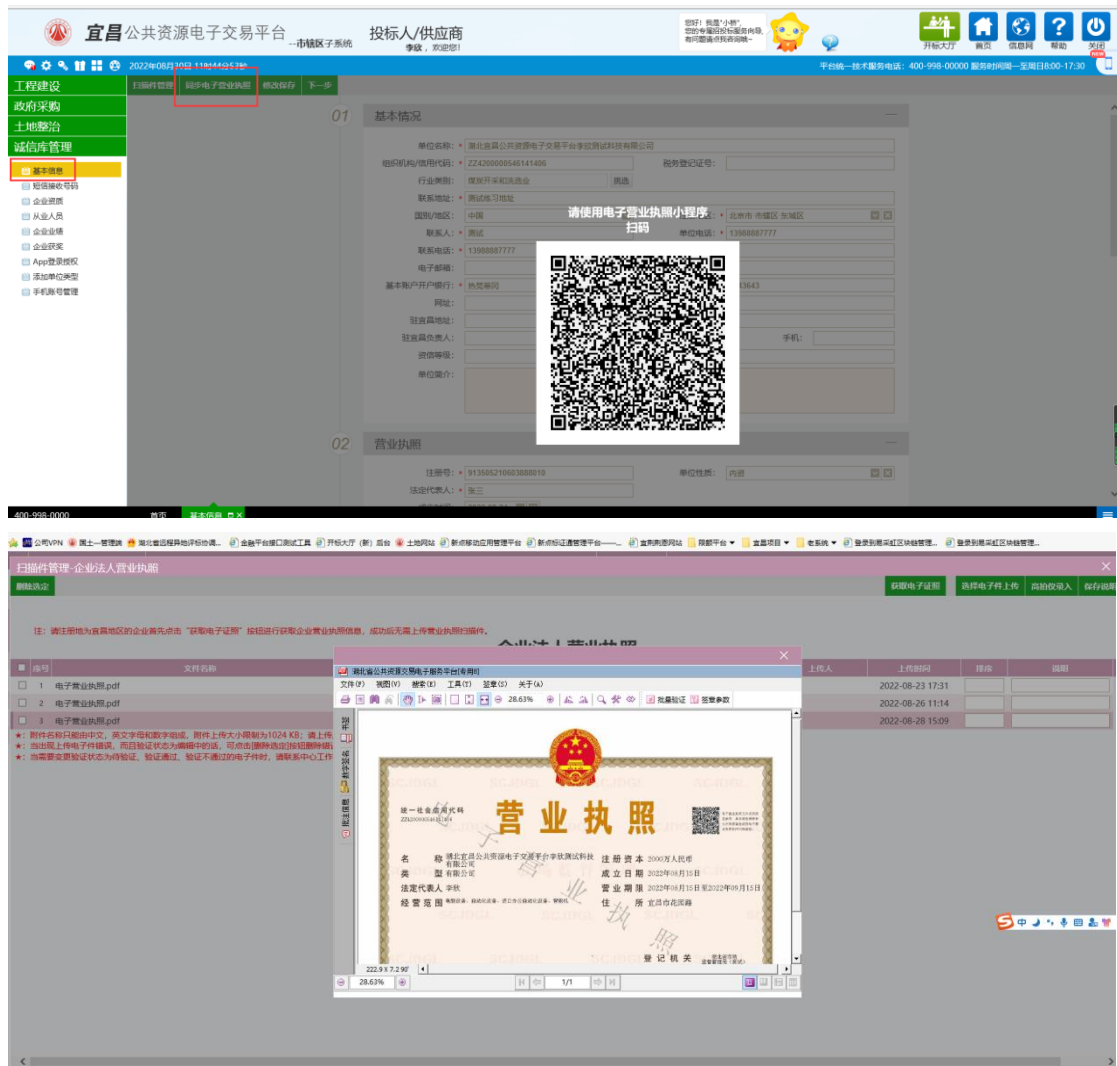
宜昌公共资源电子交易平台 --市辖区子系统 投标人/供应商 李政，欢迎您！

您好！我是"小桥"，您的专属招投标服务向导，有问题请点我咨询哦～

开标大厅 首页 信息网 帮助 关闭

2022年08月30日 11时44分57秒

平台统一技术服务电话：400-998-00000 服务时间周一至周日8:00-17:30

工程建设
政府采购
土地整治
诚信库管理

基本信息
短信接收号码
企业资质
从业人员
企业业绩
企业获奖
App登录授权
添加单位类型
手机账号管理

扫描件管理 同步电子营业执照 修改保存 下一步

01 基本情况

单位名称： 湖北省公共资源电子交易平台李欣测试科技有限公司
组织机构/信用代码： ZZ4200000546141406 税务登记证号：
行业类别： 煤炭开采和洗选业 选择
联系地址： 测试地址
国别/地区： 中国 北京市 市辖区 东城区
联系人： 测试 单位电话： 13988887777
联系电话： 13988887777
电子邮箱：
基本账户开户银行： 热党寨冈 43643
网址：
驻宜晨地址：
驻宜晨负责人： 手机：
资信等级：
单位简介：

请使用电子营业执照小程序扫码

02 营业执照

注册号： 913505210003888010 单位性质： 内资
法定代表人： 张三

400-998-0000 首页 基本信息

公司VPN 国土一管理端 湖北省远程异地评标协调... 金融平台接口测试工具 开标大厅（新）后台 土地网站 新点移动应用管理平台 新点标证通管理平台—... 宜昌测图网站 障部平台 宜昌项目 老系统 登录到易采虹区块链管理... 登录到易采虹区块链管理...

扫描件管理-企业法人营业执照

删除选定

获取电子证照 选择电子件上传 高拍仪录入 保存关闭

注：请注册地为宜昌地区的企业首先点击"获取电子证照"按钮进行获取企业营业执照信息，成功后无需上传营业执照扫描件。

企业法人营业执照

| | 序号 | 文件名称 | 上传人 | 上传时间 | 排序 | 说明 |
|---|---|---|---|---|---|---|
| | 1 | 电子营业执照.pdf | | 2022-08-23 17:31 | | |
| | 2 | 电子营业执照.pdf | | 2022-08-26 11:14 | | |
| | 3 | 电子营业执照.pdf | | 2022-08-28 15:09 | | |

★：附件名称只能由中文，英文字母和数字组成，附件上传大小限制为1024 KB；请上传
★：当出现上传电子件错误，而且验证状态为编辑中的话，可点击[删除选定]按钮删除错
★：当需要变更验证状态为待验证，验证通过，验证不通过的电子件时，请联系中心工作

湖北省公共资源交易电子服务平台(专用版)
文件(F) 视图(V) 搜索(E) 工具(T) 签章(S) 关于(A)
28.63% 批量验证 签章参数

书签 数字签名 批注列表

统一社会信用代码 ZZ4200000546141406
营业执照
名称 湖北省宜昌公共资源电子交易平台李欣测试科技有限公司
类型 有限公司
法定代表人 李欣
经营范围
注册资本 2000万人民币
成立日期 2022年08月15日
营业期限 2022年08月15日至2022年08月15日
住所 宜昌市花溪路
登记机关

222.9 x 7.2 90'
28.63% 1/1